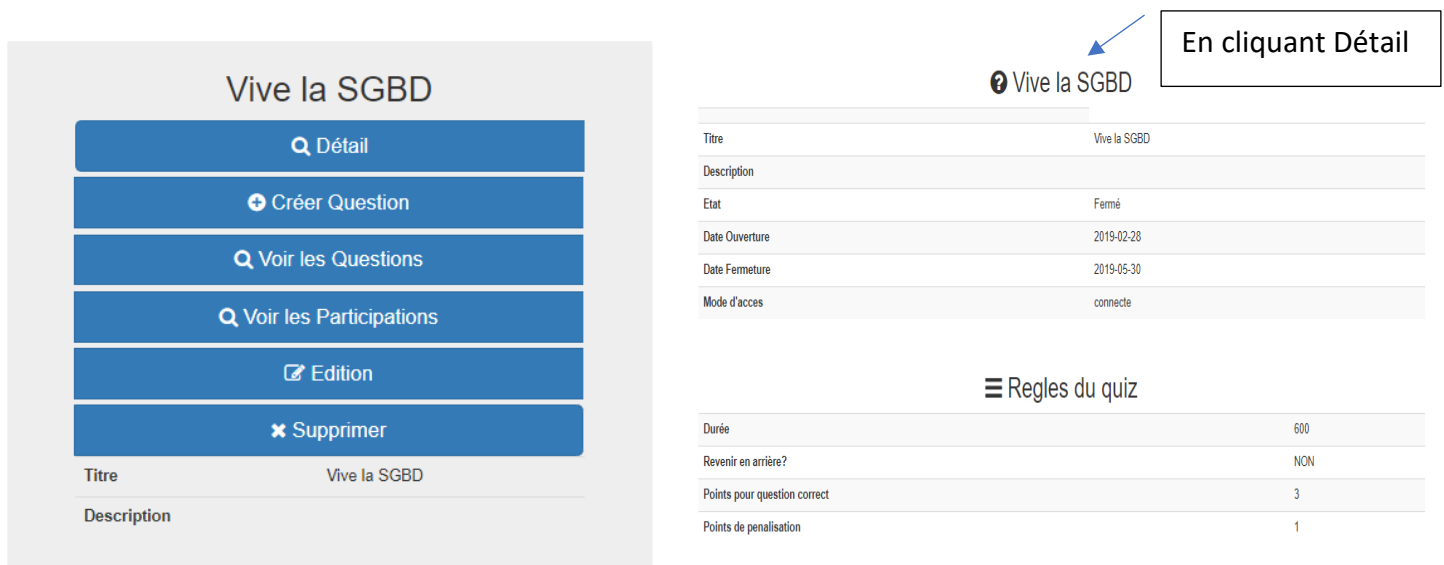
Vive la SGBD

Détail

Créer Question

Voir les Questions

Voir les Participations

Edition

Supprimer

| Titre | Vive la SGBD |
|---|---|
| Description | |

En cliquant Détail

Vive la SGBD

| | |
|---|---|
| Titre | Vive la SGBD |
| Description | |
| Etat | Fermé |
| Date Ouverture | 2019-02-28 |
| Date Fermeture | 2019-05-30 |
| Mode d'acces | connecte |

Regles du quiz

| | |
|---|---|
| Durée | 600 |
| Revenir en arrière? | NON |
| Points pour question correct | 3 |
| Points de penalisation | 1 |